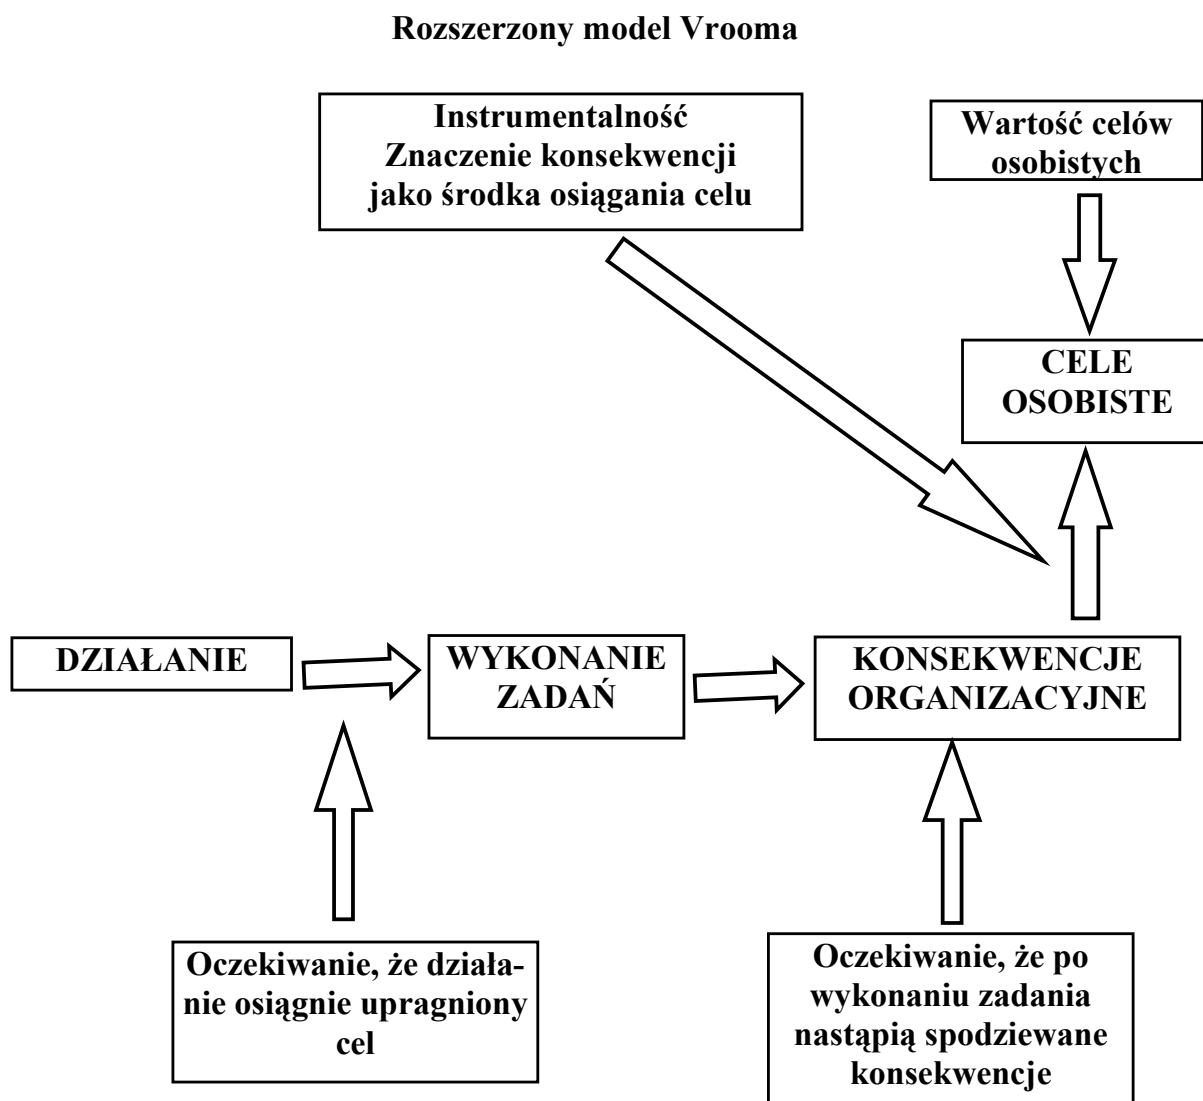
Rozszerzony model Vrooma

Instrumentalność
Znaczenie konsekwencji jako środka osiągania celu

Wartość celów osobistych

CELE OSOBISTE

DZIAŁANIE

WYKONANIE ZADAŃ

KONSEKWENCJE ORGANIZACYJNE

Oczekiwanie, że działanie osiągnie upragniony cel

Oczekiwanie, że po wykonaniu zadania nastąpią spodziewane konsekwencje